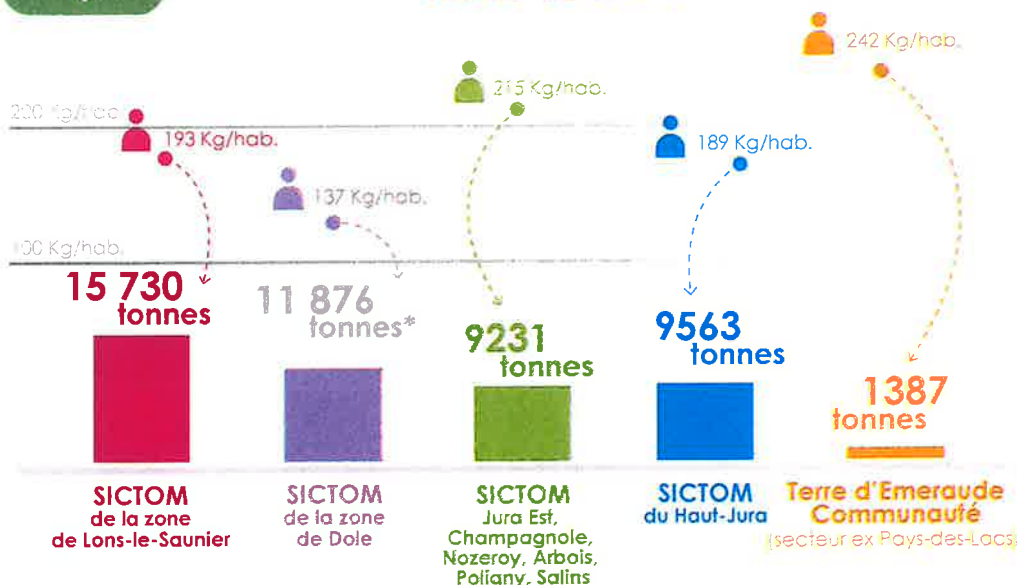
242 Kg/hab.

200 Kg/hab.

215 Kg/hab.

193 Kg/hab.

189 Kg/hab.

137 Kg/hab.

100 Kg/hab.

15 730 tonnes

11 876 tonnes*

9231 tonnes

9563 tonnes

1387 tonnes

SICTOM de la zone de Lons-le-Saunier

SICTOM de la zone de Dole

SICTOM Jura Est, Champagnole, Nozeroy, Arbois, Poligny, Salins

SICTOM du Haut-Jura

Terre d'Emeraude Communauté (secteur ex Pays-des-Lacs)